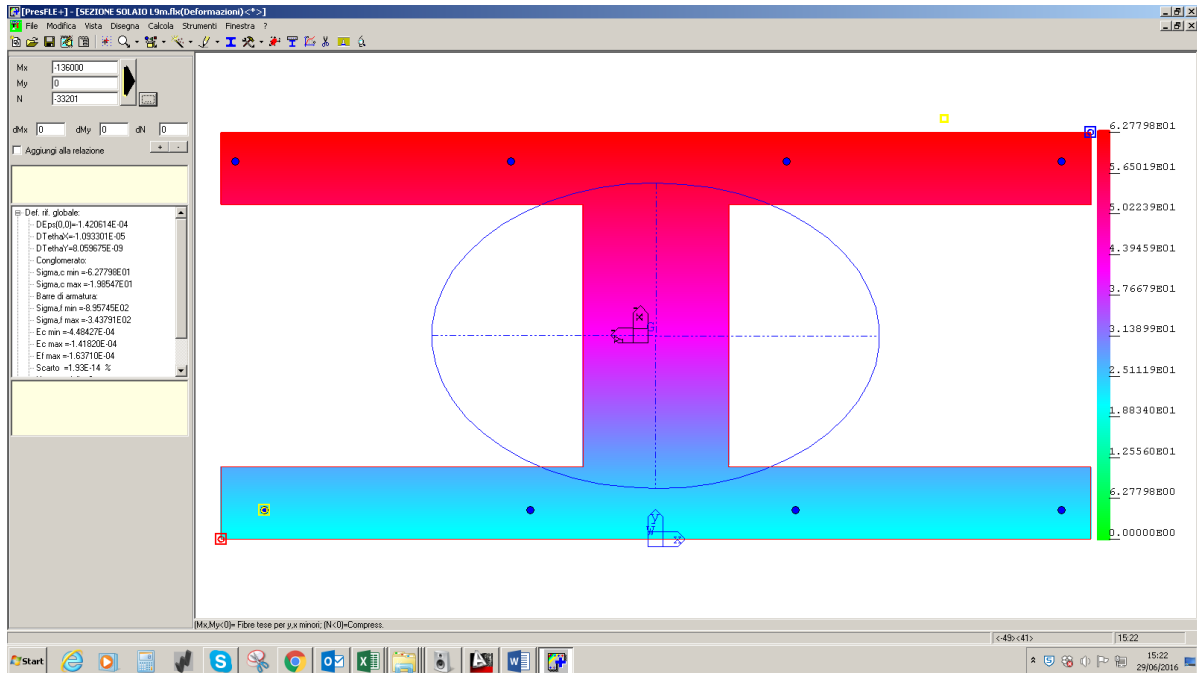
[PresFLE+] - [SEZIONE SOLAIO L9m.flx(Deformazioni)<*>]
File Modifica Vista Disegna Calcola Strumenti Finestra ?

Mx -136000
My 0
N -33201

dMx 0 dMy 0 dN 0
Aggiungi alla relazione
+ -

Def. rif. globale:
DEps(0,0)=1.420614E-04
DTethaX=-1.093301E-05
DTethaY=8.059675E-09
Conglomerato:
Sigma,c min =-6.27798E01
Sigma,c max =-1.98547E01
Barre di armatura:
Sigma,f min =-8.95745E02
Sigma,f max =-3.43791E02
Ec min =-4.48427E-04
Ec max =-1.41820E-04
Ef max =-1.63710E-04
Scarto =1.93E-14 %

6.27798E01
5.65019E01
5.02239E01
4.39459E01
3.76679E01
3.13899E01
2.51119E01
1.88340E01
1.25560E01
6.27798E00
0.00000E00

(Mx,My<0)= Fibre tese per y,x minori; (N<0)=Compress.
<-49><41>
15:22

Start
15:22
29/06/2016